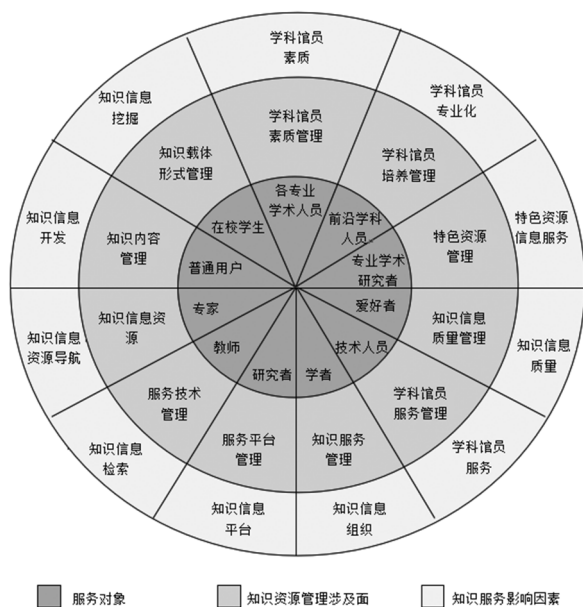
学科馆员素质

学科馆员专业化

特色资源信息服务

知识信息质量

学科馆员服务

知识信息组织

知识信息平台

知识信息检索

知识信息资源导航

知识信息开发

知识信息挖掘

学科馆员素质管理

学科馆员培养管理

特色资源管理

知识信息质量管理

学科馆员服务管理

知识服务管理

服务平台管理

服务技术管理

知识信息资源源

知识内容管理

知识载体形式管理

各专业学术人员

前沿学科人员

专业学术研究者

爱好者

技术人员

学者

研究者

教师

专家

普通用户

在校学生

服务对象

知识资源管理涉及面

知识服务影响因素